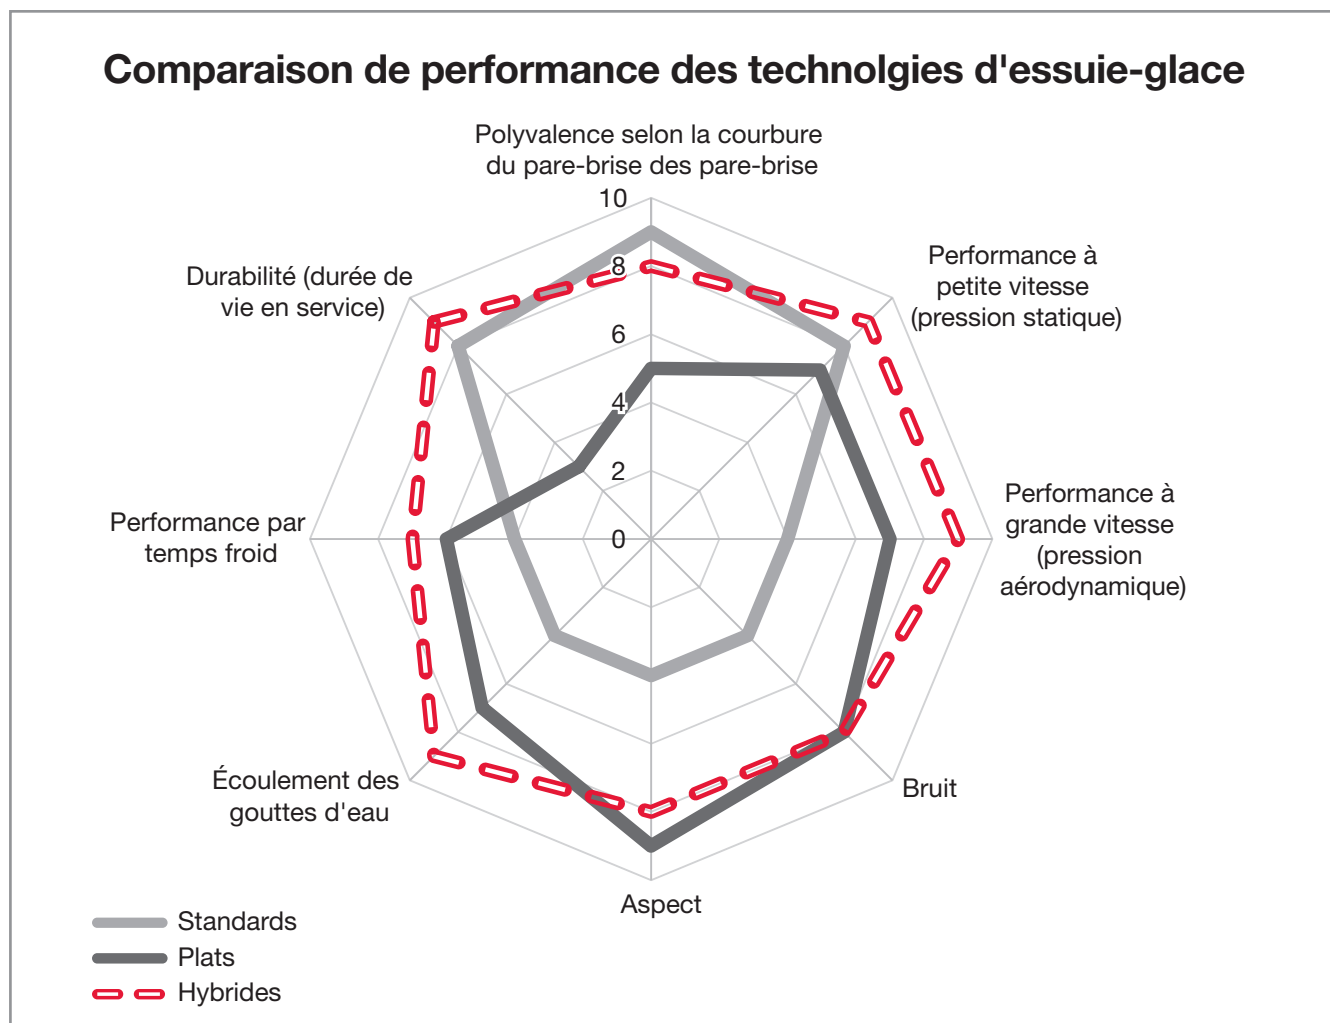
Comparaison de performance des technolgies d'essuie-glace

Polyvalence selon la courbure du pare-brise des pare-brise

10
8
6
4
2
0

Performance à petite vitesse (pression statique)

Performance à grande vitesse (pression aérodynamique)

Bruit

Aspect

Écoulement des gouttes d'eau

Performance par temps froid

Durabilité (durée de vie en service)

Standards
Plats
Hybrides